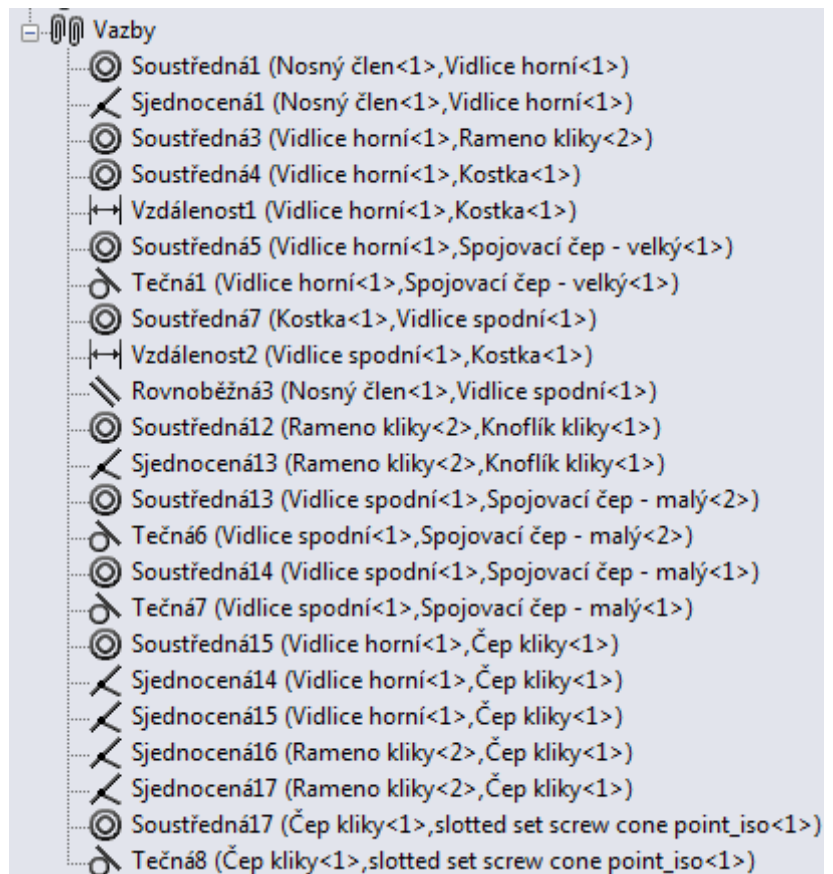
Vazby
Soustředná1 (Nosný člen<1>,Vidlice horní<1>)
Sjednocená1 (Nosný člen<1>,Vidlice horní<1>)
Soustředná3 (Vidlice horní<1>,Rameno kliky<2>)
Soustředná4 (Vidlice horní<1>,Kostka<1>)
Vzdálenost1 (Vidlice horní<1>,Kostka<1>)
Soustředná5 (Vidlice horní<1>,Spojovací čep - velký<1>)
Tečná1 (Vidlice horní<1>,Spojovací čep - velký<1>)
Soustředná7 (Kostka<1>,Vidlice spodní<1>)
Vzdálenost2 (Vidlice spodní<1>,Kostka<1>)
Rovnoběžná3 (Nosný člen<1>,Vidlice spodní<1>)
Soustředná12 (Rameno kliky<2>,Knoflík kliky<1>)
Sjednocená13 (Rameno kliky<2>,Knoflík kliky<1>)
Soustředná13 (Vidlice spodní<1>,Spojovací čep - malý<2>)
Tečná6 (Vidlice spodní<1>,Spojovací čep - malý<2>)
Soustředná14 (Vidlice spodní<1>,Spojovací čep - malý<1>)
Tečná7 (Vidlice spodní<1>,Spojovací čep - malý<1>)
Soustředná15 (Vidlice horní<1>,Čep kliky<1>)
Sjednocená14 (Vidlice horní<1>,Čep kliky<1>)
Sjednocená15 (Vidlice horní<1>,Čep kliky<1>)
Sjednocená16 (Rameno kliky<2>,Čep kliky<1>)
Sjednocená17 (Rameno kliky<2>,Čep kliky<1>)
Soustředná17 (Čep kliky<1>,slotted set screw cone point_iso<1>)
Tečná8 (Čep kliky<1>,slotted set screw cone point_iso<1>)